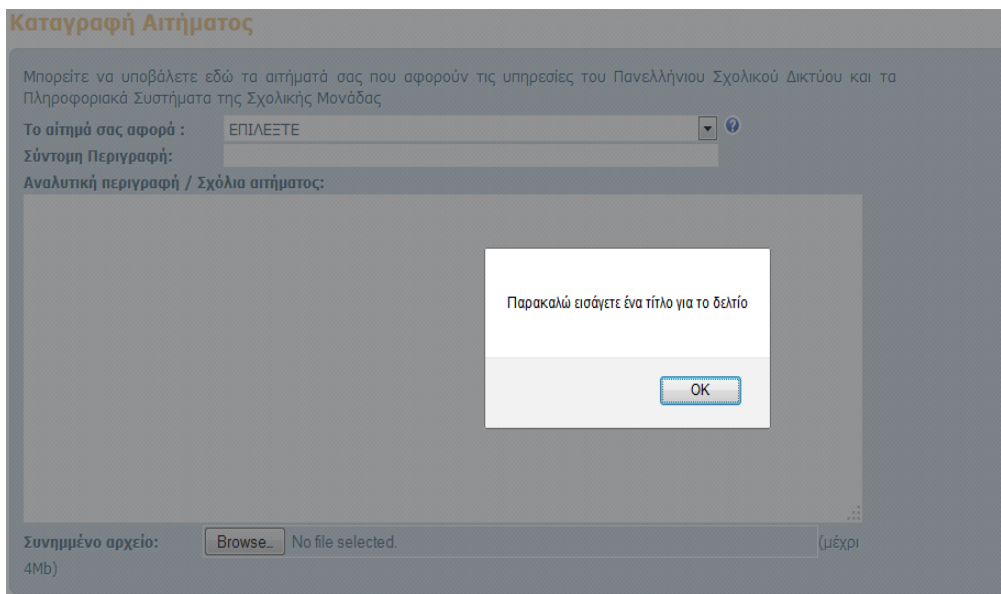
Καταγραφή Αιτήματος

Μπορείτε να υποβάλετε εδώ τα αιτήματά σας που αφορούν τις υπηρεσίες του Πανελλήνιου Σχολικού Δικτύου και τα Πληροφοριακά Συστήματα της Σχολικής Μονάδας

Το αίτημά σας αφορά : ΕΠΙΛΕΞΤΕ

Σύντομη Περιγραφή:

Αναλυτική περιγραφή / Σχόλια αιτήματος:

Παρακαλώ εισάγετε ένα τίτλο για το δελτίο

OK

Συνημμένο αρχείο: Browse... No file selected. (μέχρι 4Mb)